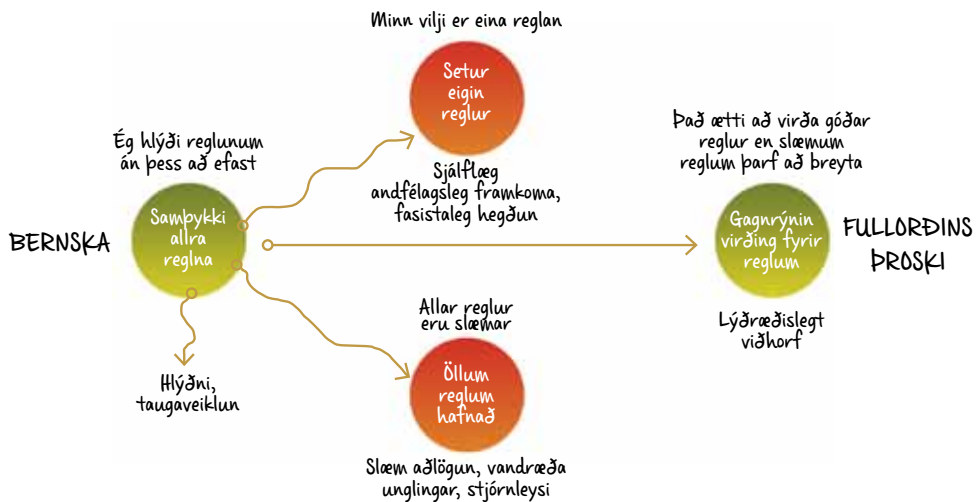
Minn vilji er eina reglan

Setur eigin reglur

Sjálflæg andfélagsleg framkoma, fasistaleg hegðun

Ég hlýði reglunum án þess að efast

Það ætti að virða góðar reglur en slæmum reglum þarf að breyta

BERNSKA

Samþykki allra regla

Gagnrýnin virðing fyrir reglum

FULLORÐINS ÞROSKI

Lýðræðislegt viðhorf

Allar reglur eru slæmar

Hlýðni, taugaveiklun

Öllum reglum hafnað

Slæm aðlögun, vandræða unglingar, stjórnleysi